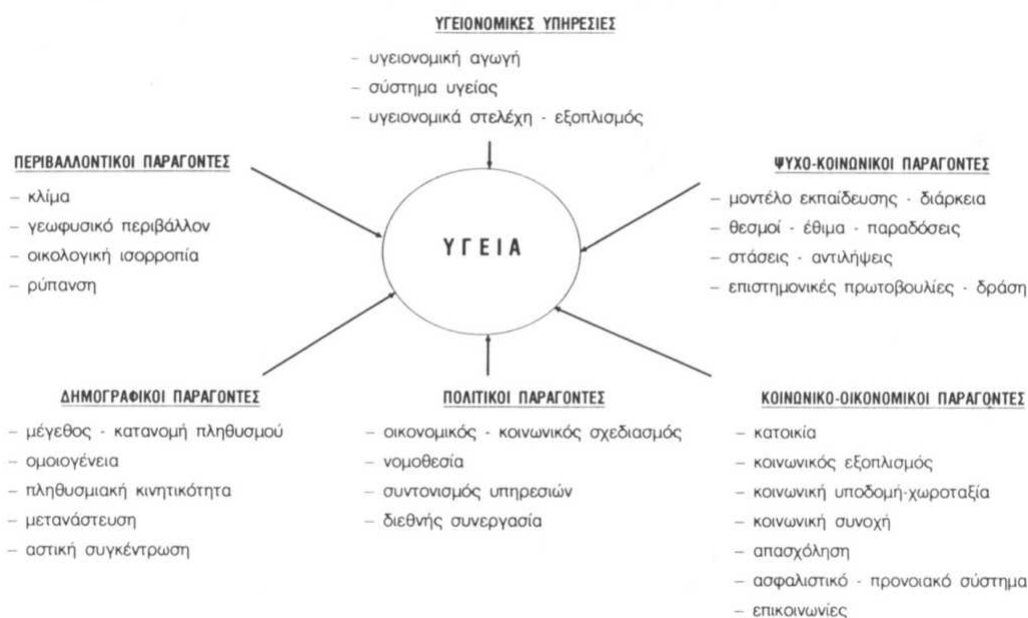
ΥΓΕΙΟΝΟΜΙΚΕΣ ΥΠΗΡΕΣΙΕΣ
– υγειονομική αγωγή
– σύστημα υγείας
– υγειονομικά στελέχη - εξοπλισμός

ΠΕΡΙΒΑΛΛΟΝΤΙΚΟΙ ΠΑΡΑΓΟΝΤΕΣ
– κλίμα
– γεωφυσικό περιβάλλον
– οικολογική ισορροπία
– ρύπανση

ΥΓΕΙΑ

ΨΥΧΟ-ΚΟΙΝΩΝΙΚΟΙ ΠΑΡΑΓΟΝΤΕΣ
– μοντέλο εκπαίδευσης - διάρκεια
– θεσμοί - έθιμα - παραδόσεις
– στάσεις - αντιλήψεις
– επιστημονικές πρωτοβουλίες - δράση

ΔΗΜΟΓΡΑΦΙΚΟΙ ΠΑΡΑΓΟΝΤΕΣ
– μέγεθος - κατανομή πληθυσμού
– ομοιογένεια
– πληθυσμιακή κινητικότητα
– μετανάστευση
– αστική συγκέντρωση

ΠΟΛΙΤΙΚΟΙ ΠΑΡΑΓΟΝΤΕΣ
– οικονομικός - κοινωνικός σχεδιασμός
– νομοθεσία
– συντονισμός υπηρεσιών
– διεθνής συνεργασία

ΚΟΙΝΩΝΙΚΟ-ΟΙΚΟΝΟΜΙΚΟΙ ΠΑΡΑΓΟΝΤΕΣ
– κατοικία
– κοινωνικός εξοπλισμός
– κοινωνική υποδομή-χωροταξία
– κοινωνική συνοχή
– απασχόληση
– ασφαλιστικό - προνοιακό σύστημα
– επικοινωνίες